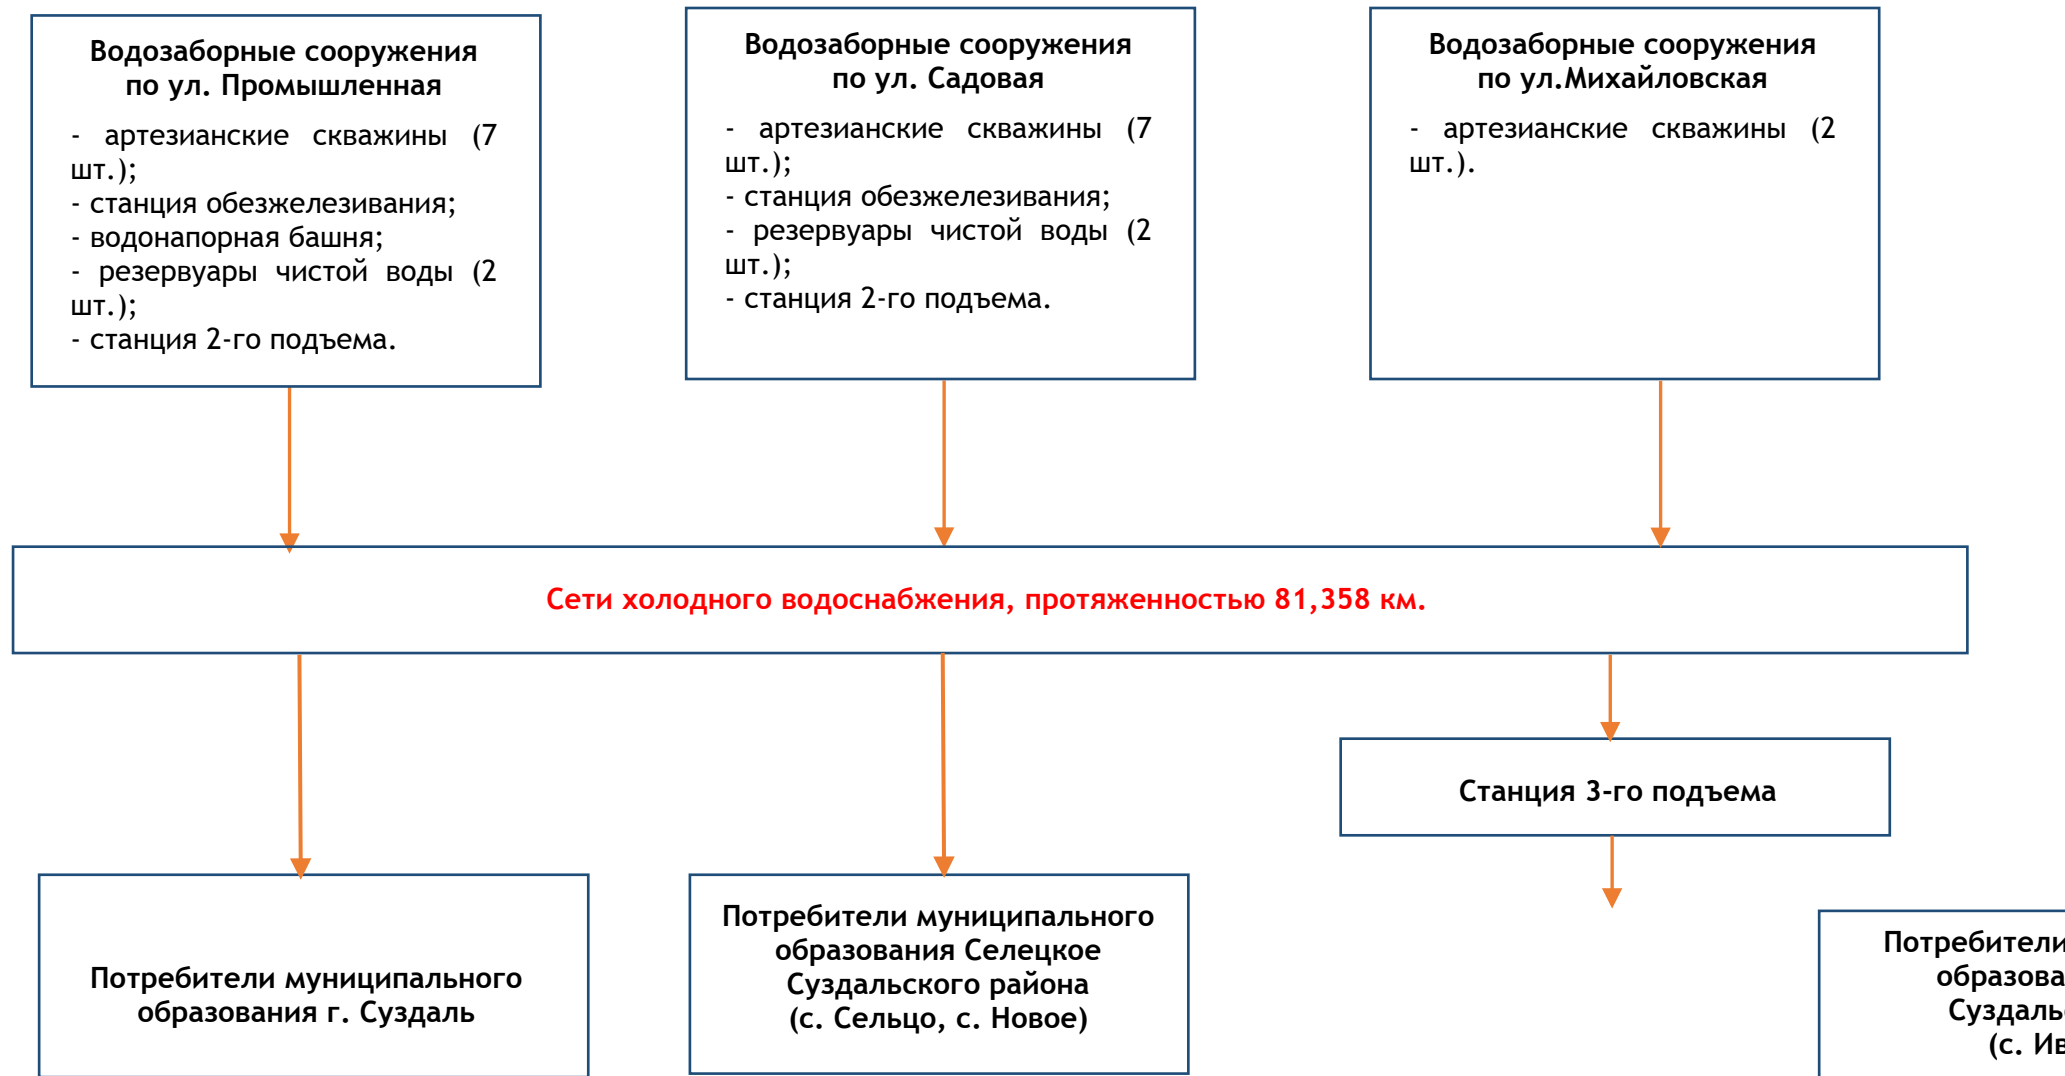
Водозаборные сооружения по ул. Промышленная

- артезианские скважины (7 шт.);
- станция обезжелезивания;
- водонапорная башня;
- резервуары чистой воды (2 шт.);
- станция 2-го подъема.

Водозаборные сооружения по ул. Садовая

- артезианские скважины (7 шт.);
- станция обезжелезивания;
- резервуары чистой воды (2 шт.);
- станция 2-го подъема.

Водозаборные сооружения по ул.Михайловская

- артезианские скважины (2 шт.).

Сети холодного водоснабжения, протяженностью 81,358 км.

Станция 3-го подъема

Потребители муниципального образования г. Суздаль

Потребители муниципального образования Селецкое Суздальского района (с. Сельцо, с. Новое)

Потребители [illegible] образова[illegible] Суздаль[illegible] (с. Ив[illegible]